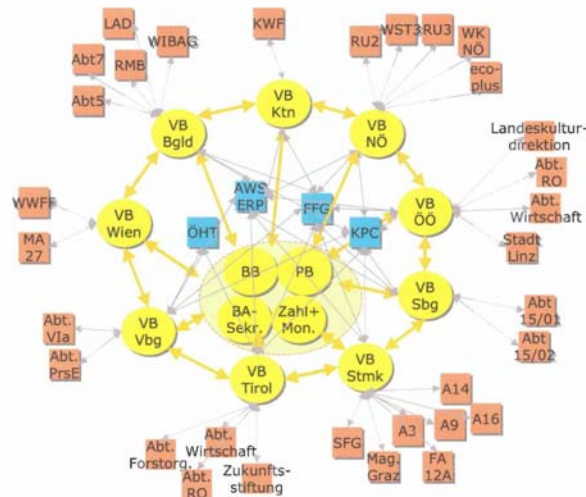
LAD
WIBAG
Abt7
RMB
Abt5
KWF
RU2
WST3
RU3
WK NÖ
eco-plus
VB Ktn
VB Bgld
VB NÖ
Landeskultur-direktion
Abt. RO
Abt. Wirtschaft
Stadt Linz
AWS ERP
FFG
KPC
ÖHT
VB ÖÖ
WWFF
MA 27
VB Wien
BB
PB
BA-Sekr.
Zahl+ Mon.
VB Sbg
Abt 15/01
Abt 15/02
Abt. VIa
Abt. PrsE
VB Vbg
VB Tirol
VB Stmk
A14
A9
A16
A3
SFG
Mag. Graz
FA 12A
Abt. Forstorg.
Abt. Wirtschaft
Abt. RO
Zukunfts-stiftung